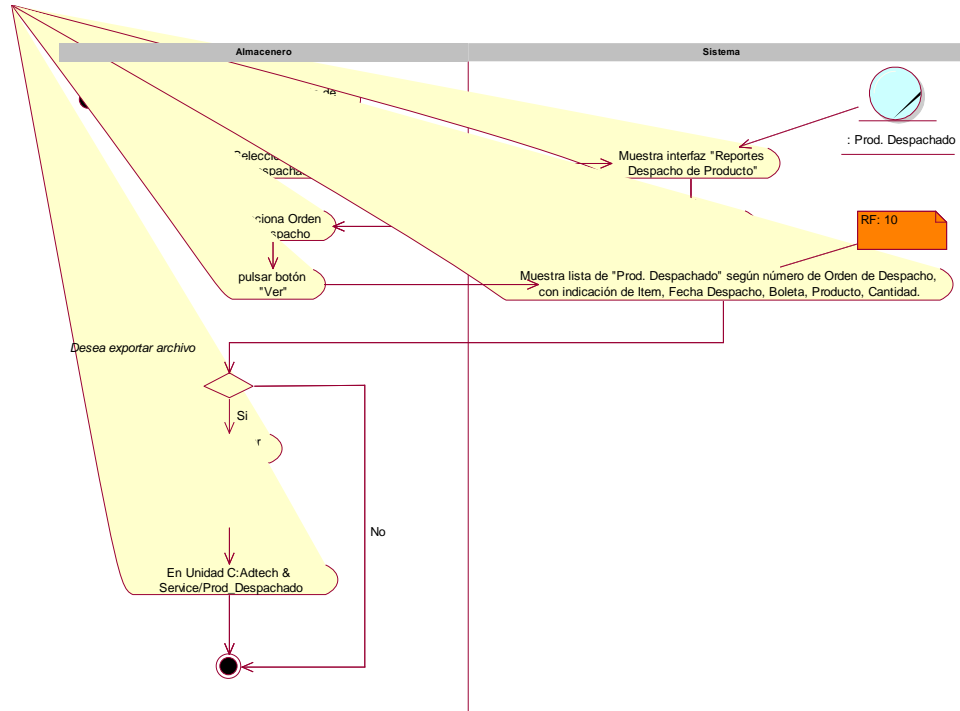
Almacenero

Sistema

de

: Prod. Despachado

Seleccio
spacha

Muestra interfaz "Reportes Despacho de Producto"

ciona Orden
spacho

RF: 10

pulsar botón "Ver"

Muestra lista de "Prod. Despachado" según número de Orden de Despacho, con indicación de Item, Fecha Despacho, Boleta, Producto, Cantidad.

Desea exportar archivo

Si

r

No

En Unidad C:Adtech & Service/Prod_Despachado